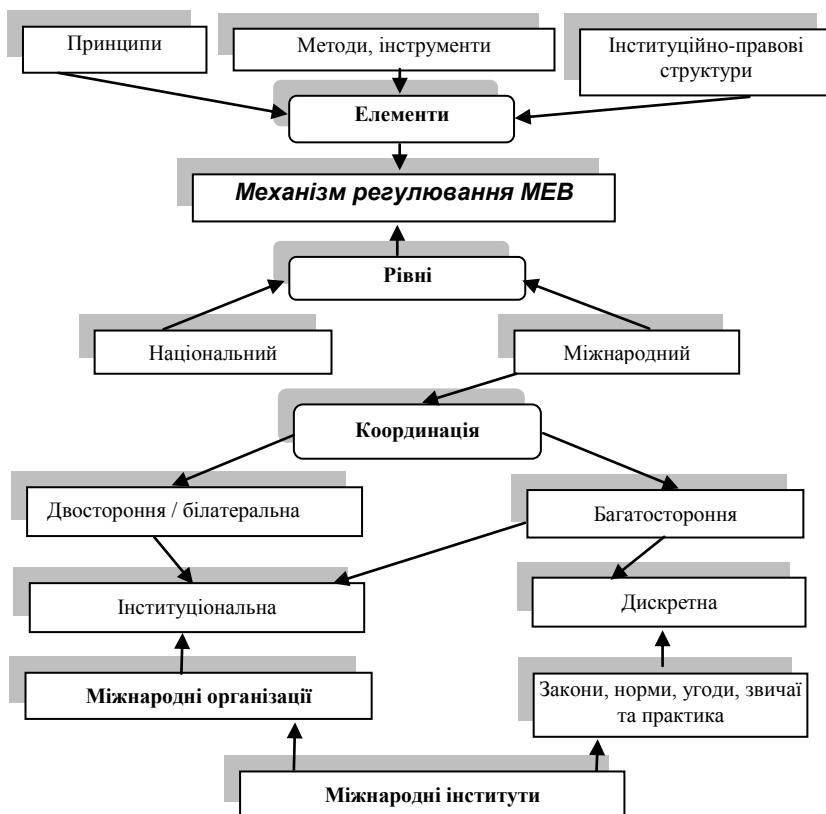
Принципи

Методи, інструменти

Інституційно-правові структури

Елементи

Механізм регулювання МЕВ

Рівні

Національний

Міжнародний

Координація

Двостороння / білатеральна

Багатостороння

Інституціональна

Дискретна

Міжнародні організації

Закони, норми, угоди, звичаї та практика

Міжнародні інститути